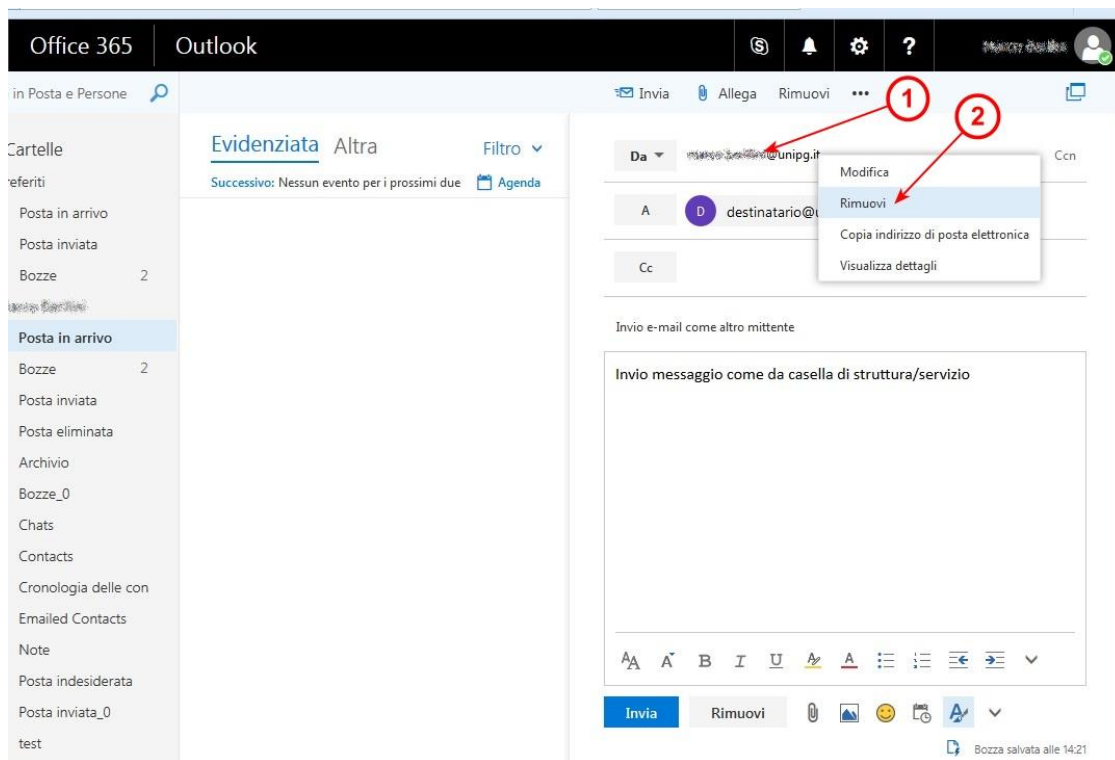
Office 365 Outlook

in Posta e Persone

Invia Allega Rimuovi •••

1

2

Cartelle
referiti
Posta in arrivo
Posta inviata
Bozze 2
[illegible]
Posta in arrivo
Bozze 2
Posta inviata
Posta eliminata
Archivio
Bozze_0
Chats
Contacts
Cronologia delle con
Emailed Contacts
Note
Posta indesiderata
Posta inviata_0
test

Evidenziata Altra Filtro
Successivo: Nessun evento per i prossimi due Agenda

Da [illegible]@unipg.it Ccn

Modifica
Rimuovi
Copia indirizzo di posta elettronica
Visualizza dettagli

A D destinatario@u

Cc

Invio e-mail come altro mittente

Invio messaggio come da casella di struttura/servizio

Invia Rimuovi

Bozza salvata alle 14:21